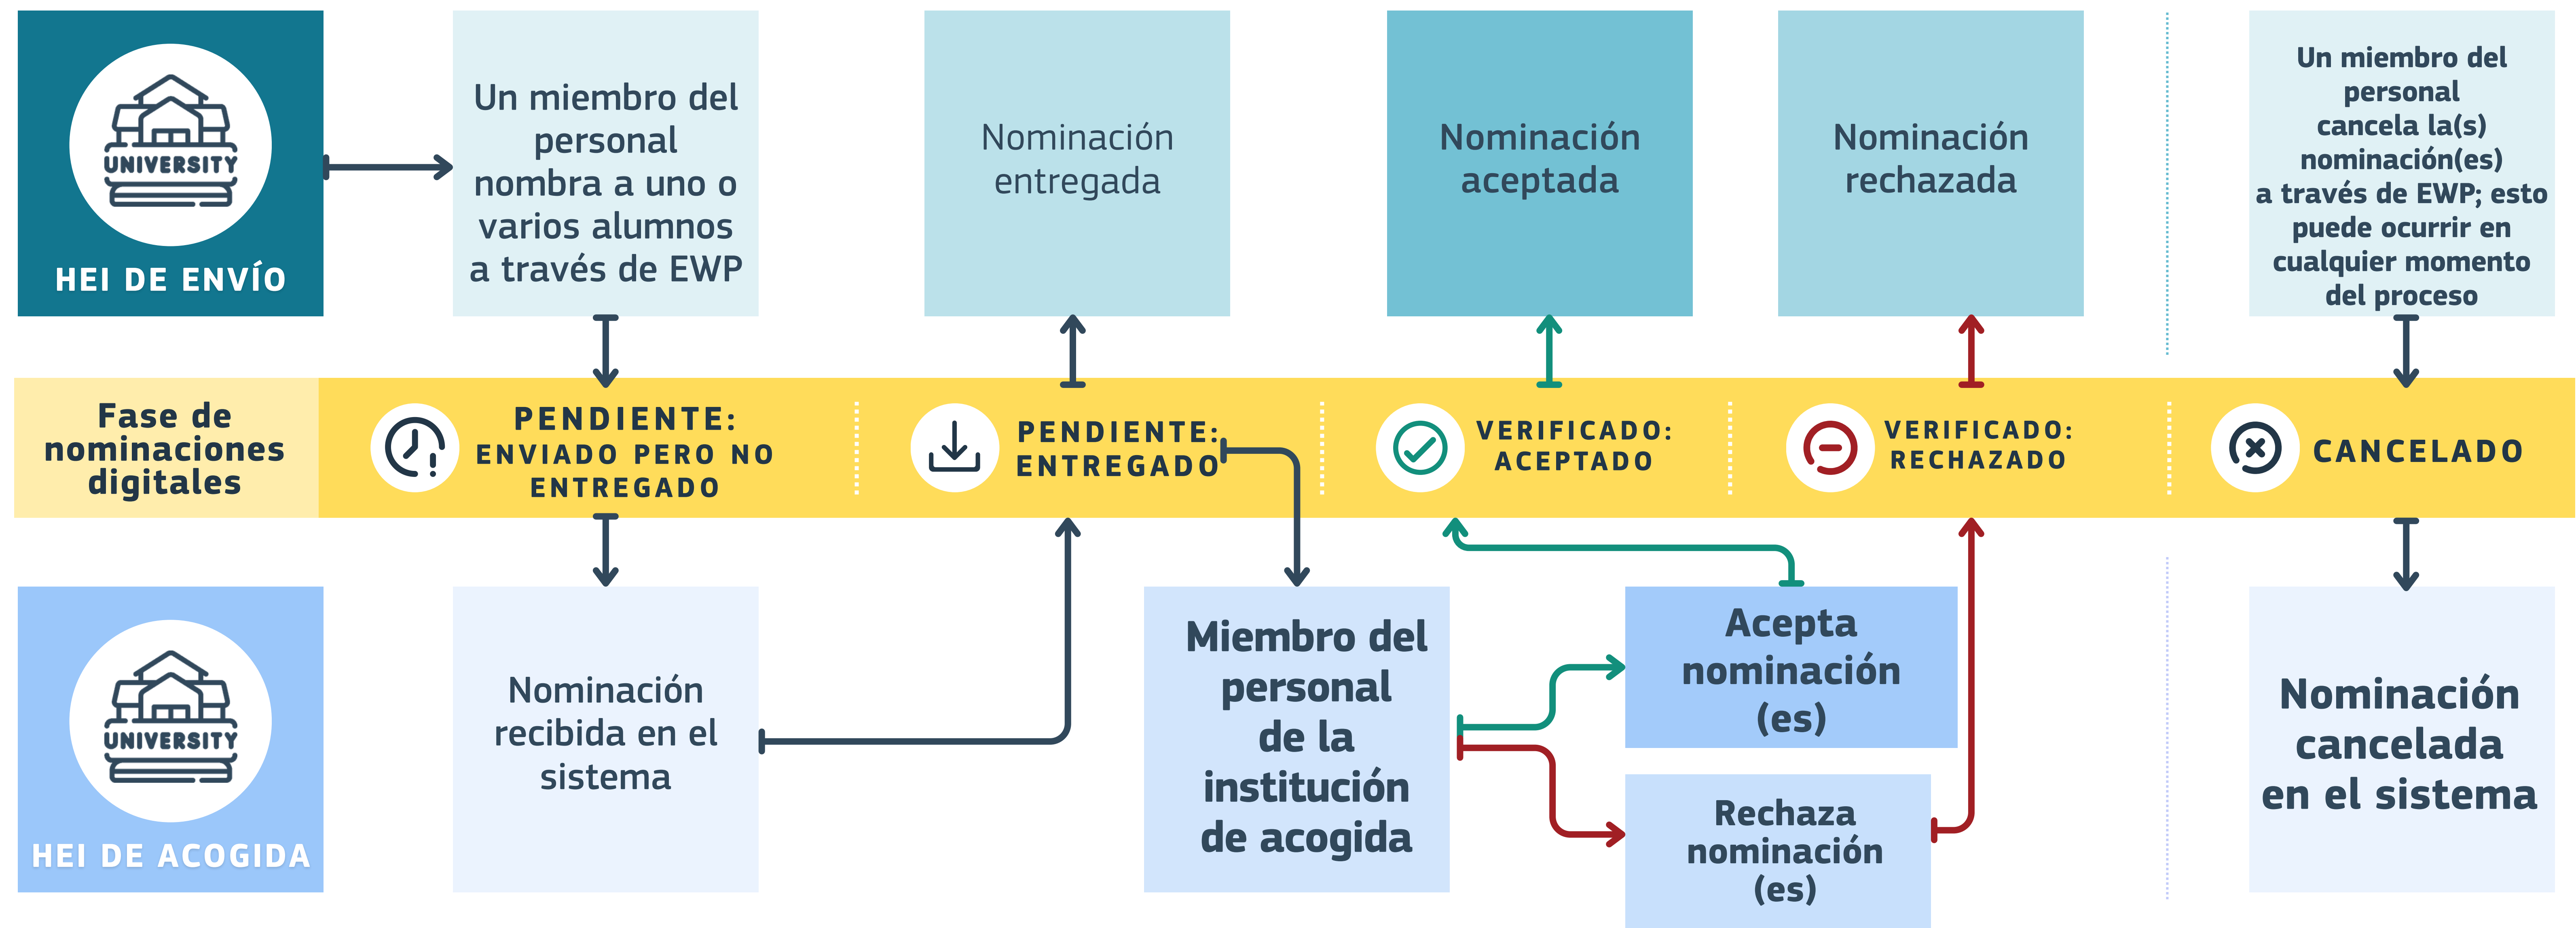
UNIVERSITY
HEI DE ENVÍO

Un miembro del personal nombra a uno o varios alumnos a través de EWP

Nominación entregada

Nominación aceptada

Nominación rechazada

Un miembro del personal cancela la(s) nominación(es) a través de EWP; esto puede ocurrir en cualquier momento del proceso

Fase de nominaciones digitales

PENDIENTE: ENVIADO PERO NO ENTREGADO

PENDIENTE: ENTREGADO

VERIFICADO: ACEPTADO

VERIFICADO: RECHAZADO

CANCELADO

UNIVERSITY
HEI DE ACOGIDA

Nominación recibida en el sistema

Miembro del personal de la institución de acogida

Acepta nominación (es)

Rechaza nominación (es)

Nominación cancelada en el sistema